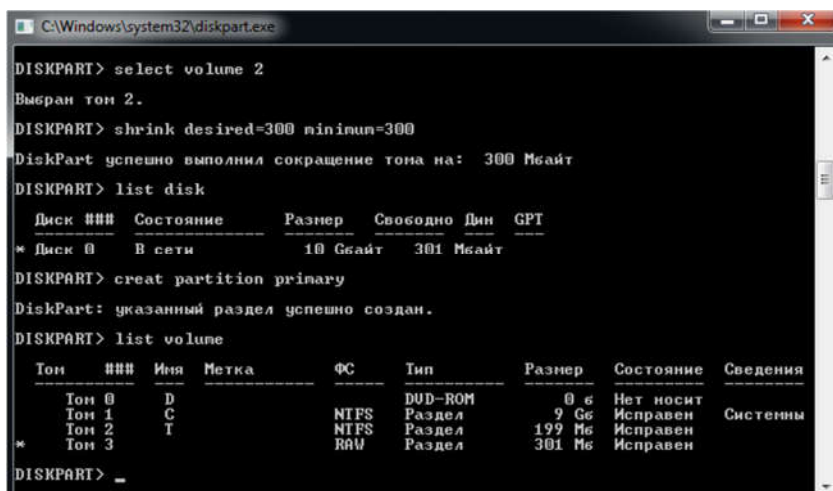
C:\Windows\system32\diskpart.exe

DISKPART> select volume 2

Выбран том 2.

DISKPART> shrink desired=300 minimum=300

DiskPart успешно выполнил сокращение тома на: 300 Мбайт

DISKPART> list disk

| Диск ### | Состояние | Размер | Свободно | Дин | GPT |
|---|---|---|---|---|---|
| * Диск 0 | В сети | 10 Gбайт | 301 Мбайт | | |

DISKPART> creat partition primary

DiskPart: указанный раздел успешно создан.

DISKPART> list volume

| | Том ### | Имя | Метка | ФС | Тип | Размер | Состояние | Сведения |
|---|---|---|---|---|---|---|---|---|
| | Том 0 | D | | | DVD-ROM | 0 б | Нет носит | |
| | Том 1 | C | | NTFS | Раздел | 9 Gб | Исправен | Системны |
| | Том 2 | T | | NTFS | Раздел | 199 Мб | Исправен | |
| * | Том 3 | | | RAW | Раздел | 301 Мб | Исправен | |

DISKPART> _